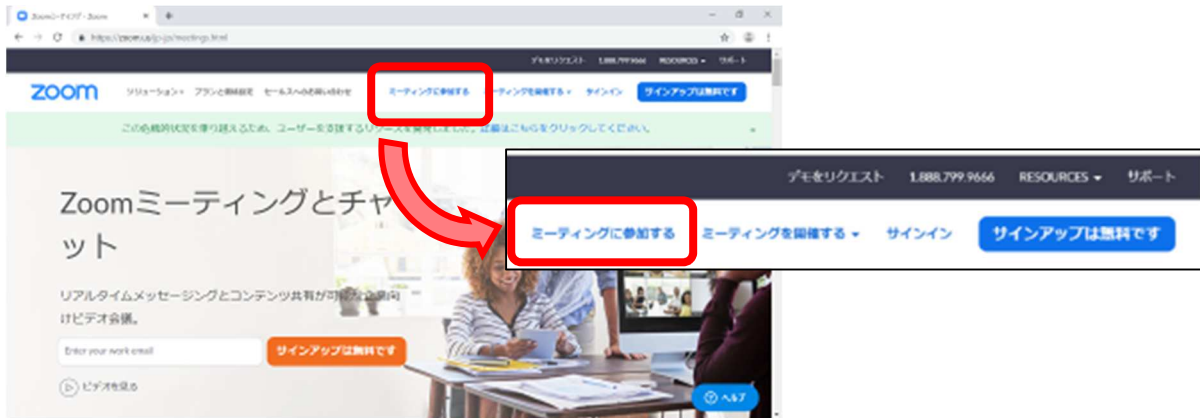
Zoomミーティング - Zoom

https://zoom.us/jp-jp/meetings.html

デモをリクエスト 1.888.799.9666 RESOURCES サポート

zoom

ソリューション プランと価格設定 セールスへのお問い合わせ

ミーティングに参加する

ミーティングを開催する サインイン サインアップは無料です

この危機的状況を乗り越えるため、ユーザーを支援するリソースを発表しました。詳細はこちらをクリックしてください。

Zoomミーティングとチャット

リアルタイムメッセージングとコンテンツ共有が可能な企業向けビデオ会議。

Enter your work email

サインアップは無料です

ビデオを見る

ヘルプ

デモをリクエスト 1.888.799.9666 RESOURCES サポート

ミーティングに参加する ミーティングを開催する サインイン サインアップは無料です